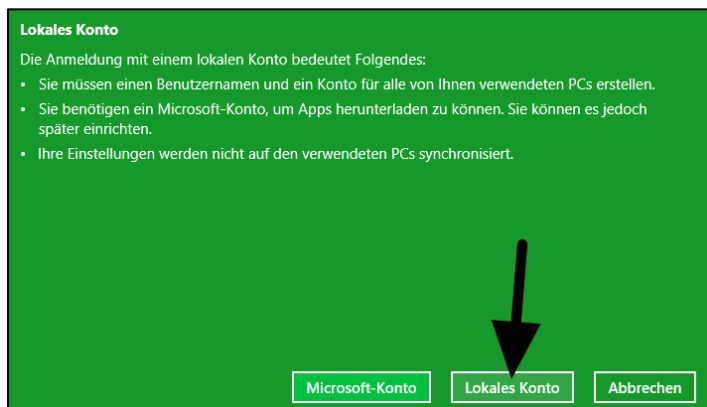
Lokales Konto

Die Anmeldung mit einem lokalen Konto bedeutet Folgendes:

• Sie müssen einen Benutzernamen und ein Konto für alle von Ihnen verwendeten PCs erstellen.

• Sie benötigen ein Microsoft-Konto, um Apps herunterladen zu können. Sie können es jedoch später einrichten.

• Ihre Einstellungen werden nicht auf den verwendeten PCs synchronisiert.

Microsoft-Konto

Lokales Konto

Abbrechen